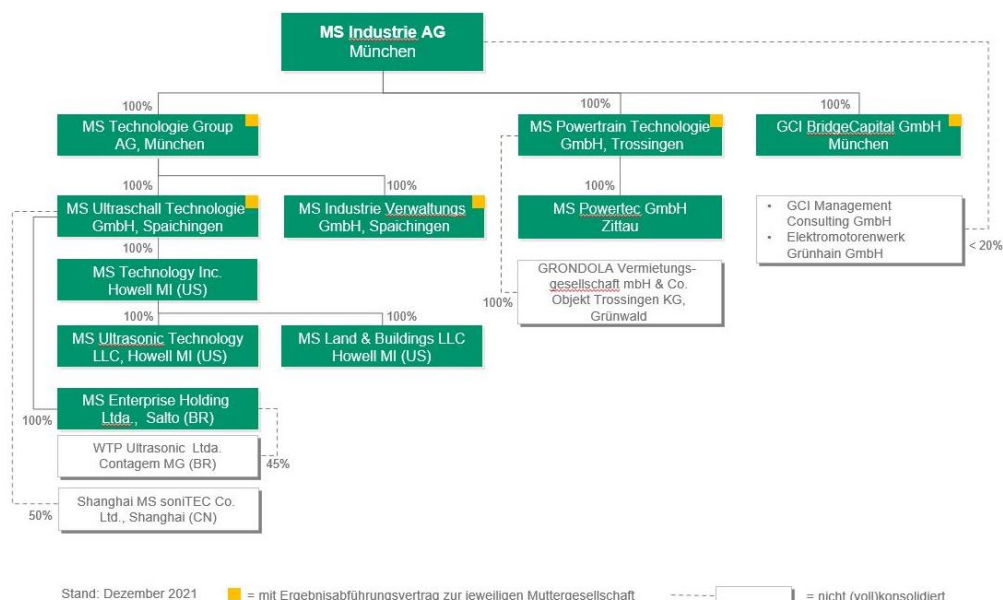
MS Industrie AG
München

100%
MS Technologie Group AG, München

100%
MS Powertrain Technologie GmbH, Trossingen

100%
GCI BridgeCapital GmbH
München

100%
MS Ultraschall Technologie GmbH, Spaichingen

100%
MS Industrie Verwaltungs GmbH, Spaichingen

100%
MS Powertec GmbH
Zittau

• GCI Management Consulting GmbH
• Elektromotorenwerk Grünhain GmbH

< 20%

100%
MS Technology Inc.
Howell MI (US)

GRONDOLA Vermietungsgesellschaft mbH & Co. Objekt Trossingen KG, Grünwald

100%

100%
MS Ultrasonic Technology LLC, Howell MI (US)

100%
MS Land & Buildings LLC
Howell MI (US)

100%
MS Enterprise Holding Ltda., Salto (BR)

WTP Ultrasonic Ltda.
Contagem MG (BR)

45%

50%
Shanghai MS soniTEC Co. Ltd., Shanghai (CN)

Stand: Dezember 2021 = mit Ergebnisabführungsvertrag zur jeweiligen Muttergesellschaft = nicht (voll)konsolidiert